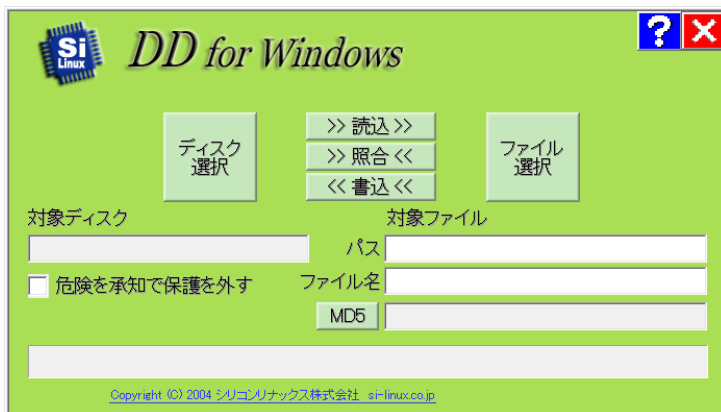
Si
Linux
DD for Windows

?
X

ディスク
選択

>> 読込 >>
>> 照合 <<
<< 書込 <<

ファイル
選択

対象ディスク

対象ファイル

パス

危険を承知で保護を外す

ファイル名

MD5

Copyright (C) 2004 シリコンリナックス株式会社 si-linux.co.jp